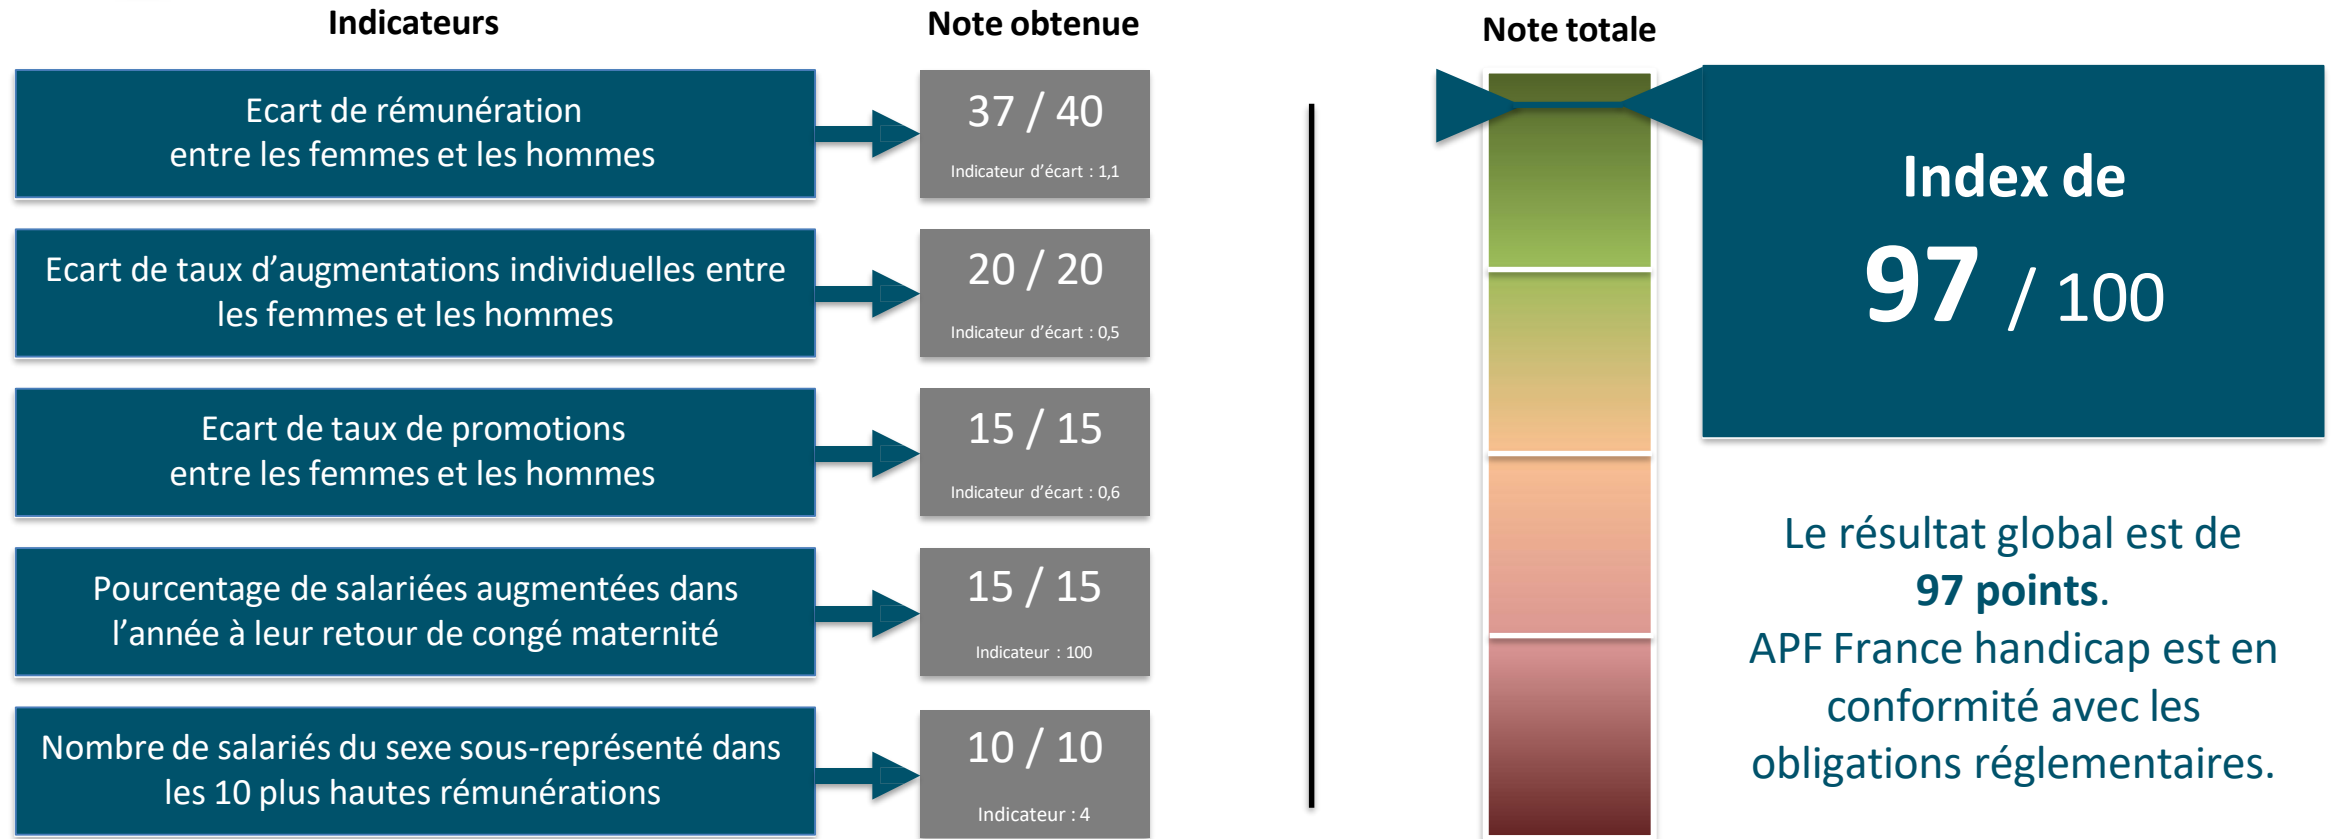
Indicateurs

Note obtenue

Ecart de rémunération entre les femmes et les hommes

37 / 40

Indicateur d'écart : 1,1

Ecart de taux d'augmentations individuelles entre les femmes et les hommes

20 / 20

Indicateur d'écart : 0,5

Ecart de taux de promotions entre les femmes et les hommes

15 / 15

Indicateur d'écart : 0,6

Pourcentage de salariées augmentées dans l'année à leur retour de congé maternité

15 / 15

Indicateur : 100

Nombre de salariés du sexe sous-représenté dans les 10 plus hautes rémunérations

10 / 10

Indicateur : 4

Note totale

Index de
97 / 100

Le résultat global est de **97 points**.
APF France handicap est en conformité avec les obligations réglementaires.